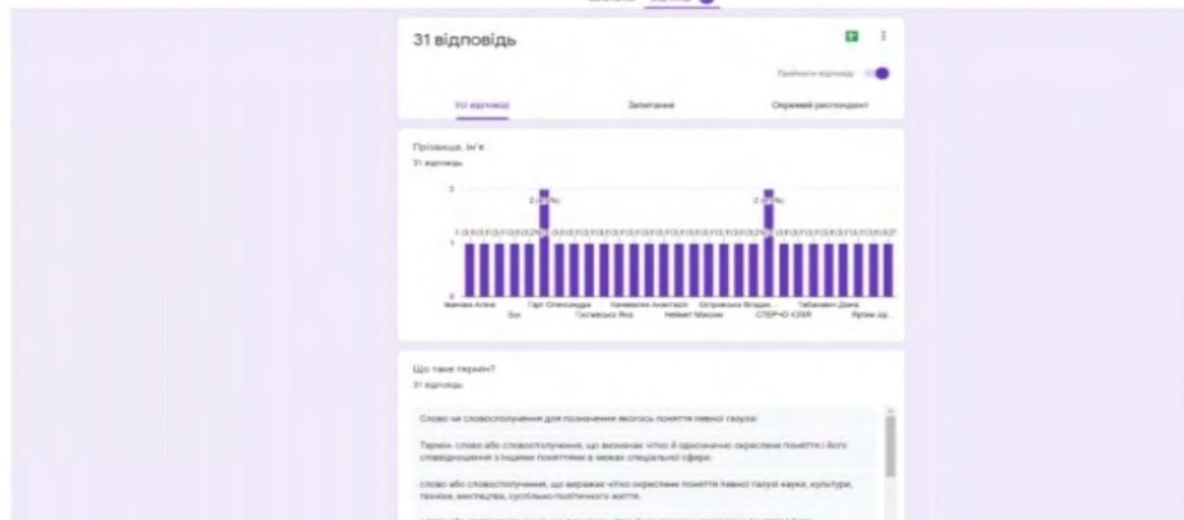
31 відповідь

Приймати відповіді

Усі відповіді

Запитання

Окремий респондент

Прізвище, ім'я

31 відповідь

2

1

0

Іванова Аліна

Бох

Гарт Олександра

Гостинська Яна

Начевкіна Анастасія

Неймет Максим

Островська Владис...

СТЕРЧО ЮЛІЯ

Табачкова Дана

Ярляк Ар...

Що таке термін?

31 відповідь

Слово чи словосполучення для позначення якогось поняття певної галузі

Термін- слово або словосполучення, що визначає чітко й однозначно окреслене поняття і його співвідношення з іншими поняттями в межах спеціальної сфери.

слово або словосполучення, що виражає чітко окреслене поняття певної галузі науки, культури, техніки, мистецтва, суспільно-політичного життя.

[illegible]